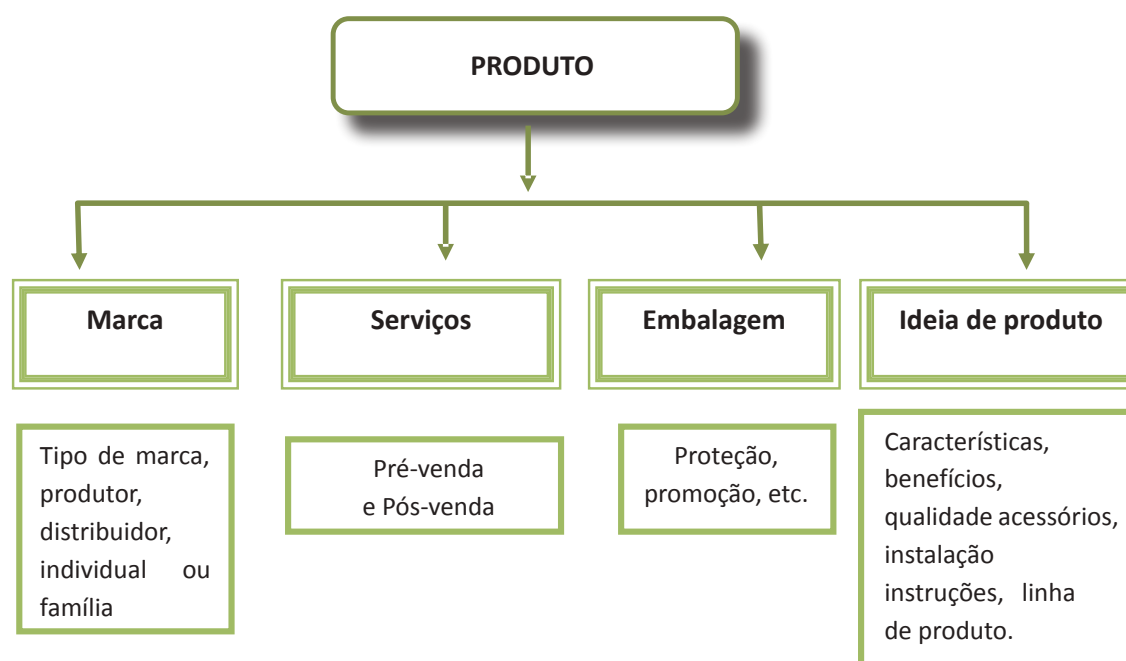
PRODUTO

Marca

Tipo de marca, produtor, distribuidor, individual ou família

Serviços

Pré-venda e Pós-venda

Embalagem

Proteção, promoção, etc.

Ideia de produto

Características, benefícios, qualidade acessórios, instalação instruções, linha de produto.